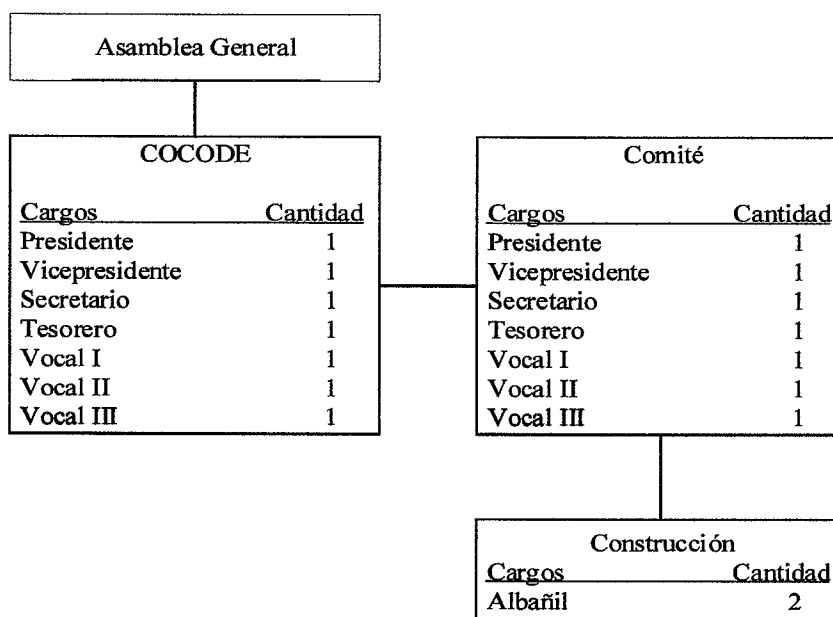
Asamblea General

COCODE

| Cargos | Cantidad |
|---|---|
| Presidente | 1 |
| Vicepresidente | 1 |
| Secretario | 1 |
| Tesorero | 1 |
| Vocal I | 1 |
| Vocal II | 1 |
| Vocal III | 1 |

Comité

| Cargos | Cantidad |
|---|---|
| Presidente | 1 |
| Vicepresidente | 1 |
| Secretario | 1 |
| Tesorero | 1 |
| Vocal I | 1 |
| Vocal II | 1 |
| Vocal III | 1 |

Construcción

| Cargos | Cantidad |
|---|---|
| Albañil | 2 |